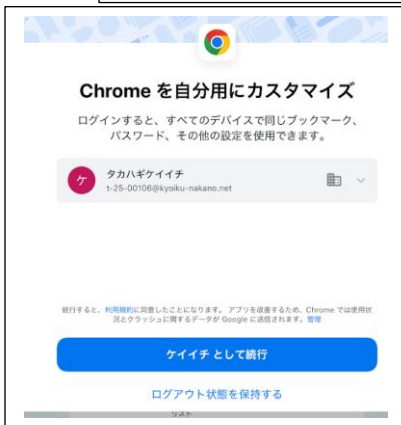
Chrome を自分用にカスタマイズ

ログインすると、すべてのデバイスで同じブックマーク、パスワード、その他の設定を使用できます。

ケ

タカハギケイイチ
t-25-00106@kyoiku-nakano.net

続行すると、利用規約に同意したことになります。アプリを改善するため、Chrome では使用状況とクラッシュに関するデータが Google に送信されます。管理

ケイイチ として続行

ログアウト状態を保持する

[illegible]